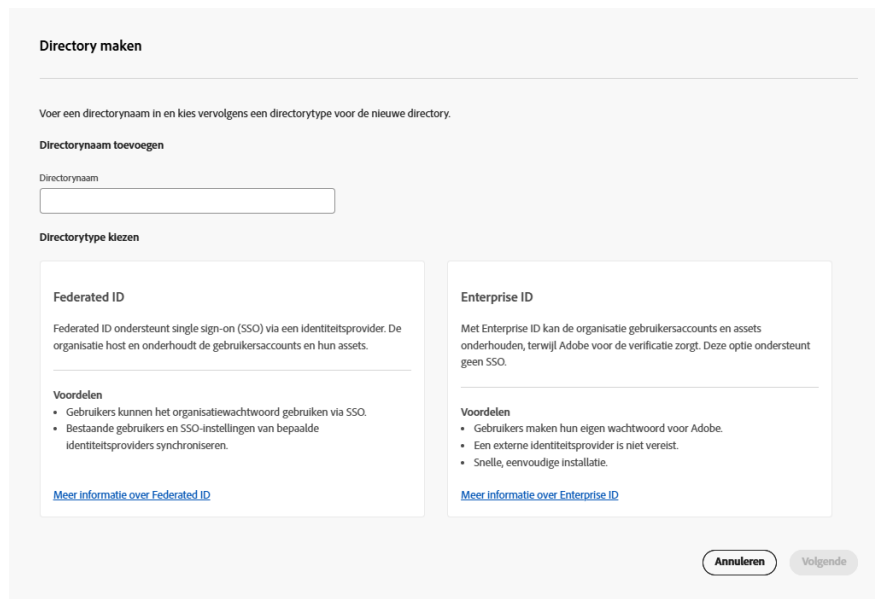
Directory maken

Voer een directorynaam in en kies vervolgens een directorytype voor de nieuwe directory.

Directorynaam toevoegen

Directorynaam

Directorytype kiezen

Federated ID

Federated ID ondersteunt single sign-on (SSO) via een identiteitsprovider. De organisatie host en onderhoudt de gebruikersaccounts en hun assets.

Voordelen
• Gebruikers kunnen het organisatiewachtwoord gebruiken via SSO.
• Bestaande gebruikers en SSO-instellingen van bepaalde identiteitsproviders synchroniseren.

Meer informatie over Federated ID

Enterprise ID

Met Enterprise ID kan de organisatie gebruikersaccounts en assets onderhouden, terwijl Adobe voor de verificatie zorgt. Deze optie ondersteunt geen SSO.

Voordelen
• Gebruikers maken hun eigen wachtwoord voor Adobe.
• Een externe identiteitsprovider is niet vereist.
• Snelle, eenvoudige installatie.

Meer informatie over Enterprise ID

Annuleren
Volgende